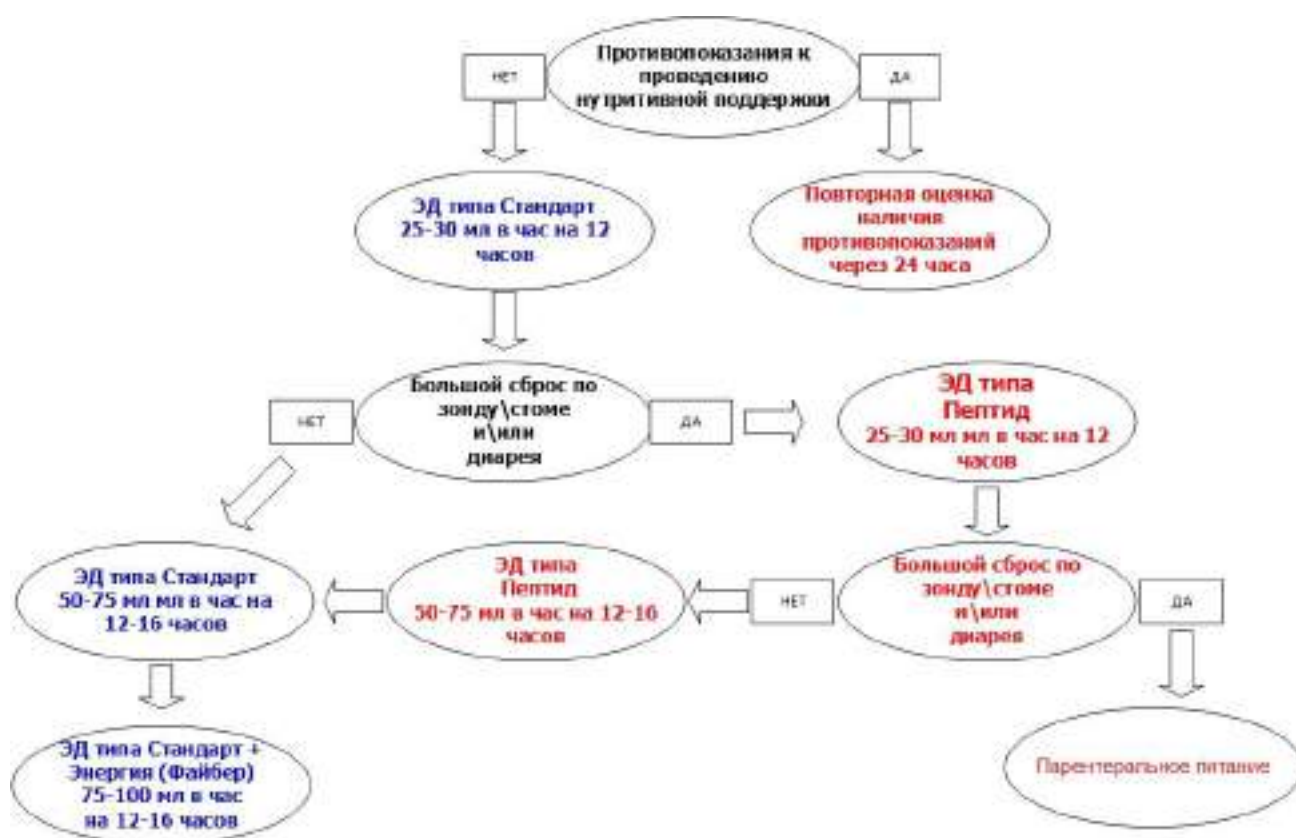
НЕТ

Противопоказания к проведению нутритивной поддержки

ДА

ЭД типа Стандарт 25-30 мл в час на 12 часов

Повторная оценка наличия противопоказаний через 24 часа

НЕТ

Большой сброс по зонду\стоме и\или диарея

ДА

ЭД типа Пептид 25-30 мл мл в час на 12 часов

ЭД типа Стандарт 50-75 мл мл в час на 12-16 часов

ЭД типа Пептид 50-75 мл в час на 12-16 часов

НЕТ

Большой сброс по зонду\стоме и\или диарея

ДА

ЭД типа Стандарт + Энергия (Файбер) 75-100 мл в час на 12-16 часов

Парентеральное питание